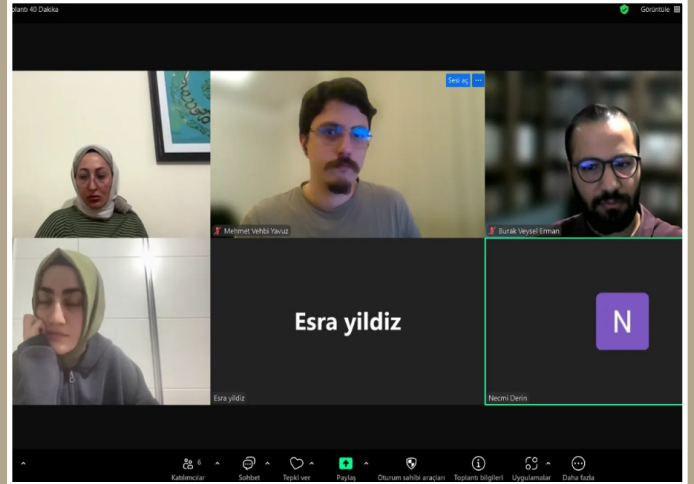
slanb 40 Dakika
Görüntüle

Sesi aç

Mehmet Vehbi Yavuz

Burak Veysel Erman

Esra yildiz

Esra yildiz

N

Necmi Derin

Katılımcılar 6
Sohbet
Tepki ver
Paylaş
Oturum sahibi araçları
Toplantı bilgileri
Uygulamalar
Daha fazla